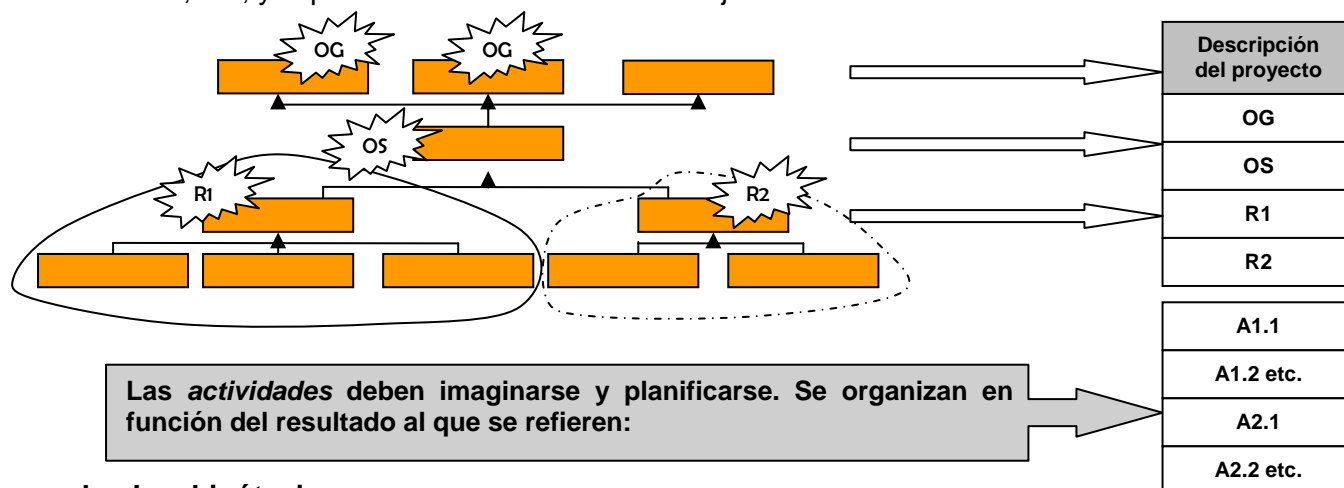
OG

OG

OS

R1

R2

| Descripción del proyecto |
|---|
| OG |
| OS |
| R1 |
| R2 |

| A1.1 |
|---|
| A1.2 etc. |
| A2.1 |
| A2.2 etc. |

Las *actividades* deben imaginarse y planificarse. Se organizan en función del resultado al que se refieren: